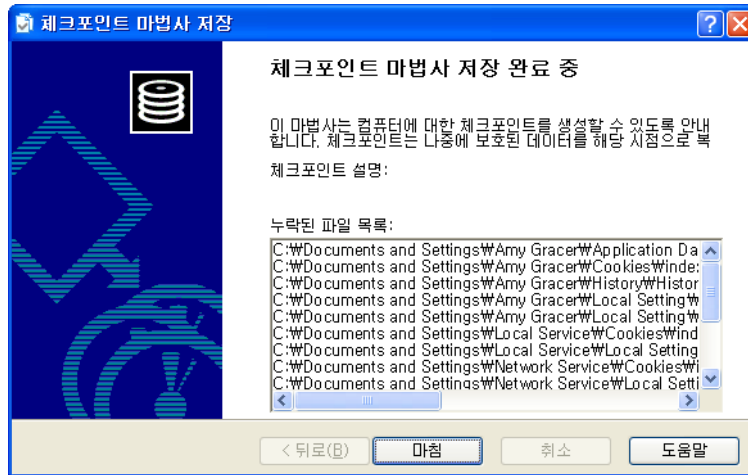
체크포인트 마법사 저장

체크포인트 마법사 저장 완료 중

이 마법사는 컴퓨터에 대한 체크포인트를 생성할 수 있도록 안내합니다. 체크포인트는 나중에 보호된 데이터를 해당 시점으로 복

체크포인트 설명:

누락된 파일 목록:

C:₩Documents and Settings₩Amy Gracer₩Application Da
C:₩Documents and Settings₩Amy Gracer₩Cookies₩inde:
C:₩Documents and Settings₩Amy Gracer₩History₩Histor
C:₩Documents and Settings₩Amy Gracer₩Local Setting₩
C:₩Documents and Settings₩Amy Gracer₩Local Setting₩
C:₩Documents and Settings₩Local Service₩Cookies₩ind
C:₩Documents and Settings₩Local Service₩Local Setting
C:₩Documents and Settings₩Network Service₩Cookies₩i
C:₩Documents and Settings₩Network Service₩Local Setti

< 뒤로(B)　마침　취소　도움말